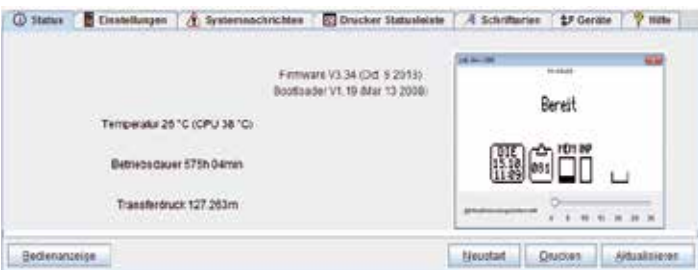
Status | Einstellungen | Systemnachrichten | Drucker Statusleiste | Schriftarten | Geräte | Hilfe

Firmware V3.34 (Oct 5 2015)
Bootloader V1.19 (Mar 13 2008)

Temperatur 25 °C (CPU 38 °C)

Betriebsdauer 575h 04min

Transferdruck 127.263m

Bereit

DIE 15.10 11:09

Bedienanzeige

Neustart | Drucken | Aktualisieren